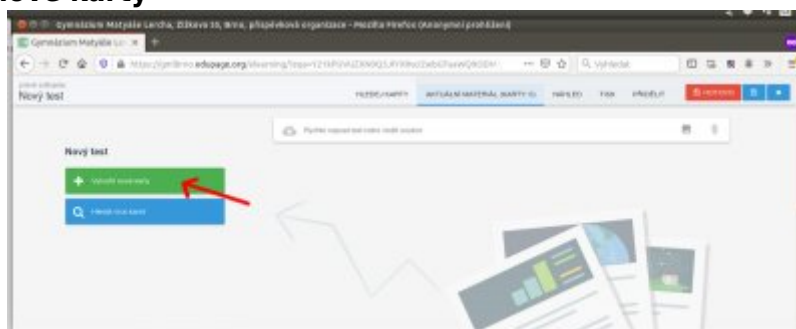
nové karty

Gymnázium Matyáše Lercha, Žižkova 55, Brno, příspěvková organizace - Mozilla Firefox (Anonymní prohlížení)

Gymnázium Matyáše Le ×

https://gml.brno.edupage.org/elearning/?cmd=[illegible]

Vyhledat

Nový test

HLEDEJ KARTY

AKTUÁLNÍ MATERIÁL (KARTY: 0)

NÁHLED

TISK

PŘIDĚLIT

Hotovo

Pro další zadávání vložte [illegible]

Nový test

Vytvořit nové karty

Hledat nové karty